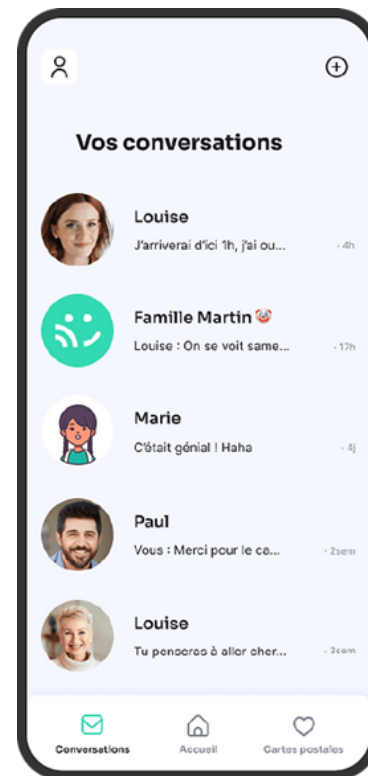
Vos conversations

Louise
J'arriverai d'ici 1h, j'ai ou... · 4h

Famille Martin 🤡
Louise : On se voit same... · 17h

Marie
C'était génial ! Haha · 4j

Paul
Vous : Merci pour le ca... · 2sem

Louise
Tu penseras à aller cher... · 3sem

Conversations
Accueil
Cartes postales